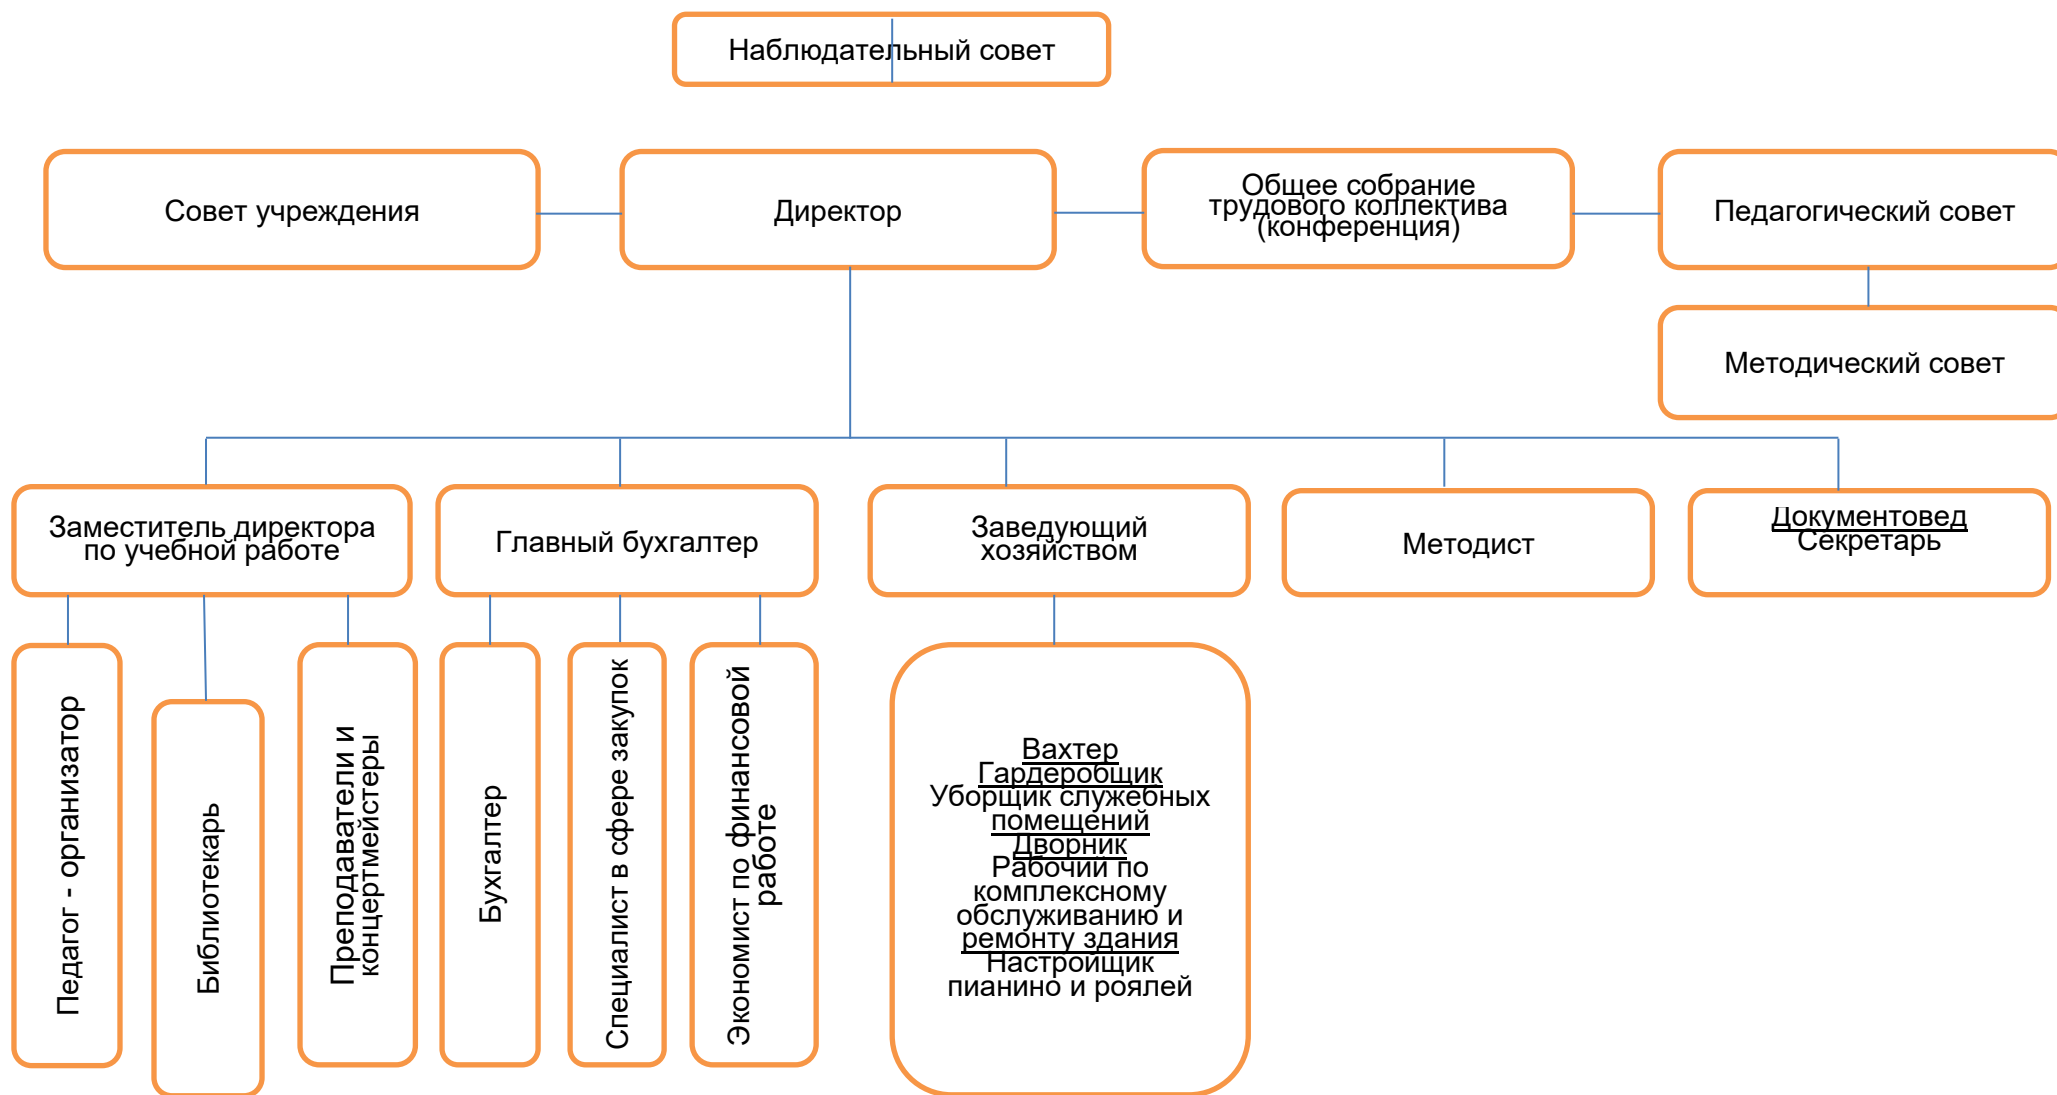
Наблюдательный совет

Совет учреждения

Директор

Общее собрание трудового коллектива (конференция)

Педагогический совет

Методический совет

Заместитель директора по учебной работе

Главный бухгалтер

Заведующий хозяйством

Методист

Документовед Секретарь

Педагог - организатор

Библиотекарь

Преподаватели и концертмейстеры

Бухгалтер

Специалист в сфере закупок

Экономист по финансовой работе

Вахтер
Гардеробщик
Уборщик служебных помещений
Дворник
Рабочий по комплексному обслуживанию и ремонту здания
Настройщик пианино и роялей